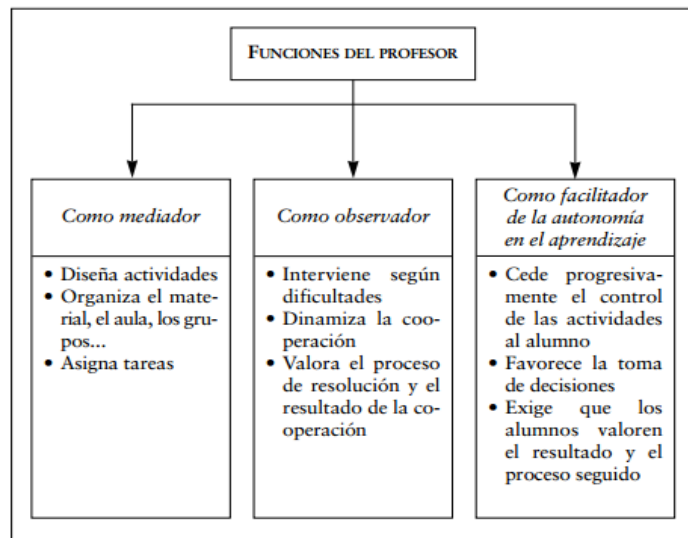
FUNCIONES DEL PROFESOR

Como mediador

• Diseña actividades
• Organiza el material, el aula, los grupos...
• Asigna tareas

Como observador

• Interviene según dificultades
• Dinamiza la cooperación
• Valora el proceso de resolución y el resultado de la cooperación

Como facilitador de la autonomía en el aprendizaje

• Cede progresivamente el control de las actividades al alumno
• Favorece la toma de decisiones
• Exige que los alumnos valoren el resultado y el proceso seguido